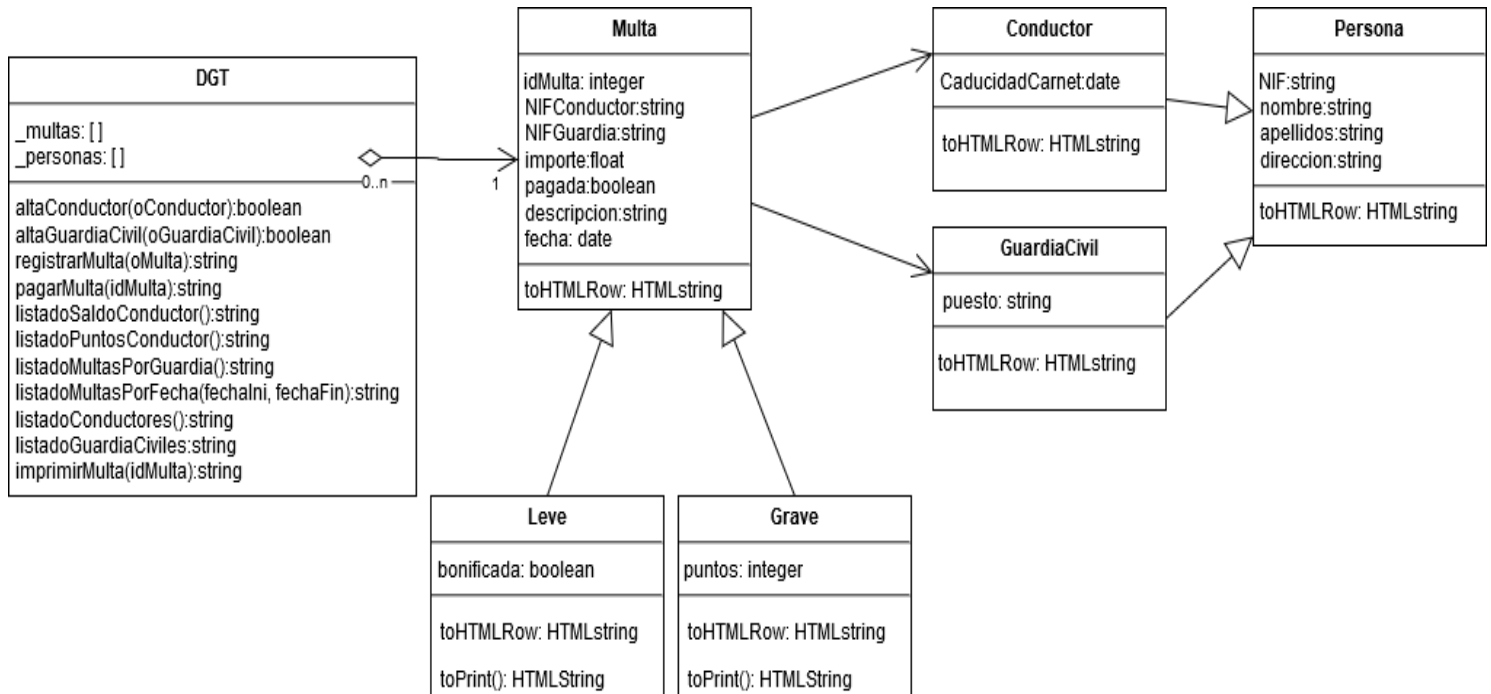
DGT

_multas: [ ]
_personas: [ ]

0..n

1

altaConductor(oConductor):boolean
altaGuardiaCivil(oGuardiaCivil):boolean
registrarMulta(oMulta):string
pagarMulta(idMulta):string
listadoSaldoConductor():string
listadoPuntosConductor():string
listadoMultasPorGuardia():string
listadoMultasPorFecha(fechaIni, fechaFin):string
listadoConductores():string
listadoGuardiaCiviles:string
imprimirMulta(idMulta):string

Multa

idMulta: integer
NIFConductor:string
NIFGuardia:string
importe:float
pagada:boolean
descripcion:string
fecha: date

toHTMLRow: HTMLstring

Conductor

CaducidadCarnet:date

toHTMLRow: HTMLstring

Persona

NIF:string
nombre:string
apellidos:string
direccion:string

toHTMLRow: HTMLstring

GuardiaCivil

puesto: string

toHTMLRow: HTMLstring

Leve

bonificada: boolean

toHTMLRow: HTMLstring

toPrint(): HTMLString

Grave

puntos: integer

toHTMLRow: HTMLstring

toPrint(): HTMLString